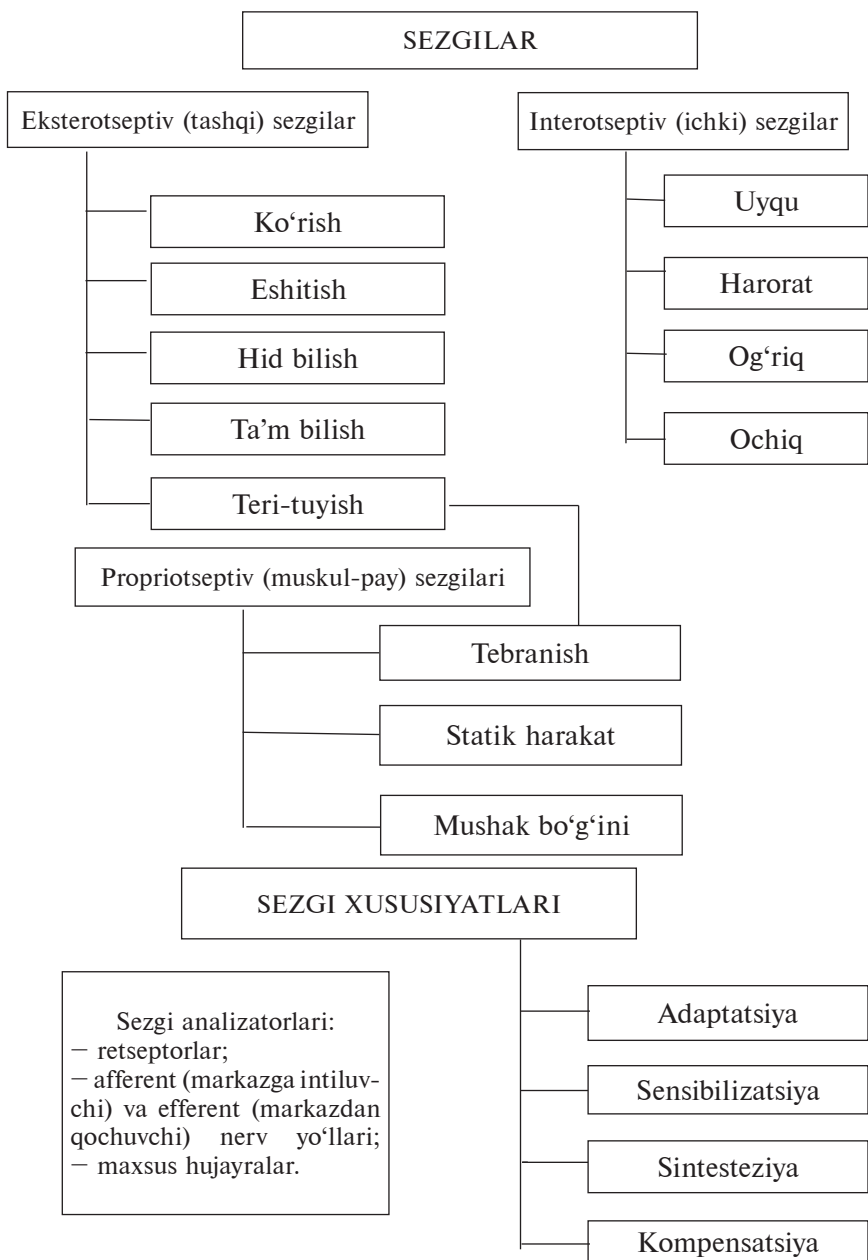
SEZGILAR

Eksterotseptiv (tashqi) sezgilar

Ko‘rish

Eshitish

Hid bilish

Ta’m bilish

Teri-tuyish

Interotseptiv (ichki) sezgilar

Uyqu

Harorat

Og‘riq

Ochiq

Propriotseptiv (muskul-pay) sezgilari

Tebranish

Statik harakat

Mushak bo‘g‘ini

SEZGI XUSUSIYATLARI

Sezgi analizatorlari:
— retseptorlar;
— afferent (markazga intiluvchi) va efferent (markazdan qochuvchi) nerv yo‘llari;
— maxsus hujayralar.

Adaptatsiya

Sensibilizatsiya

Sintesteziya

Kompensatsiya